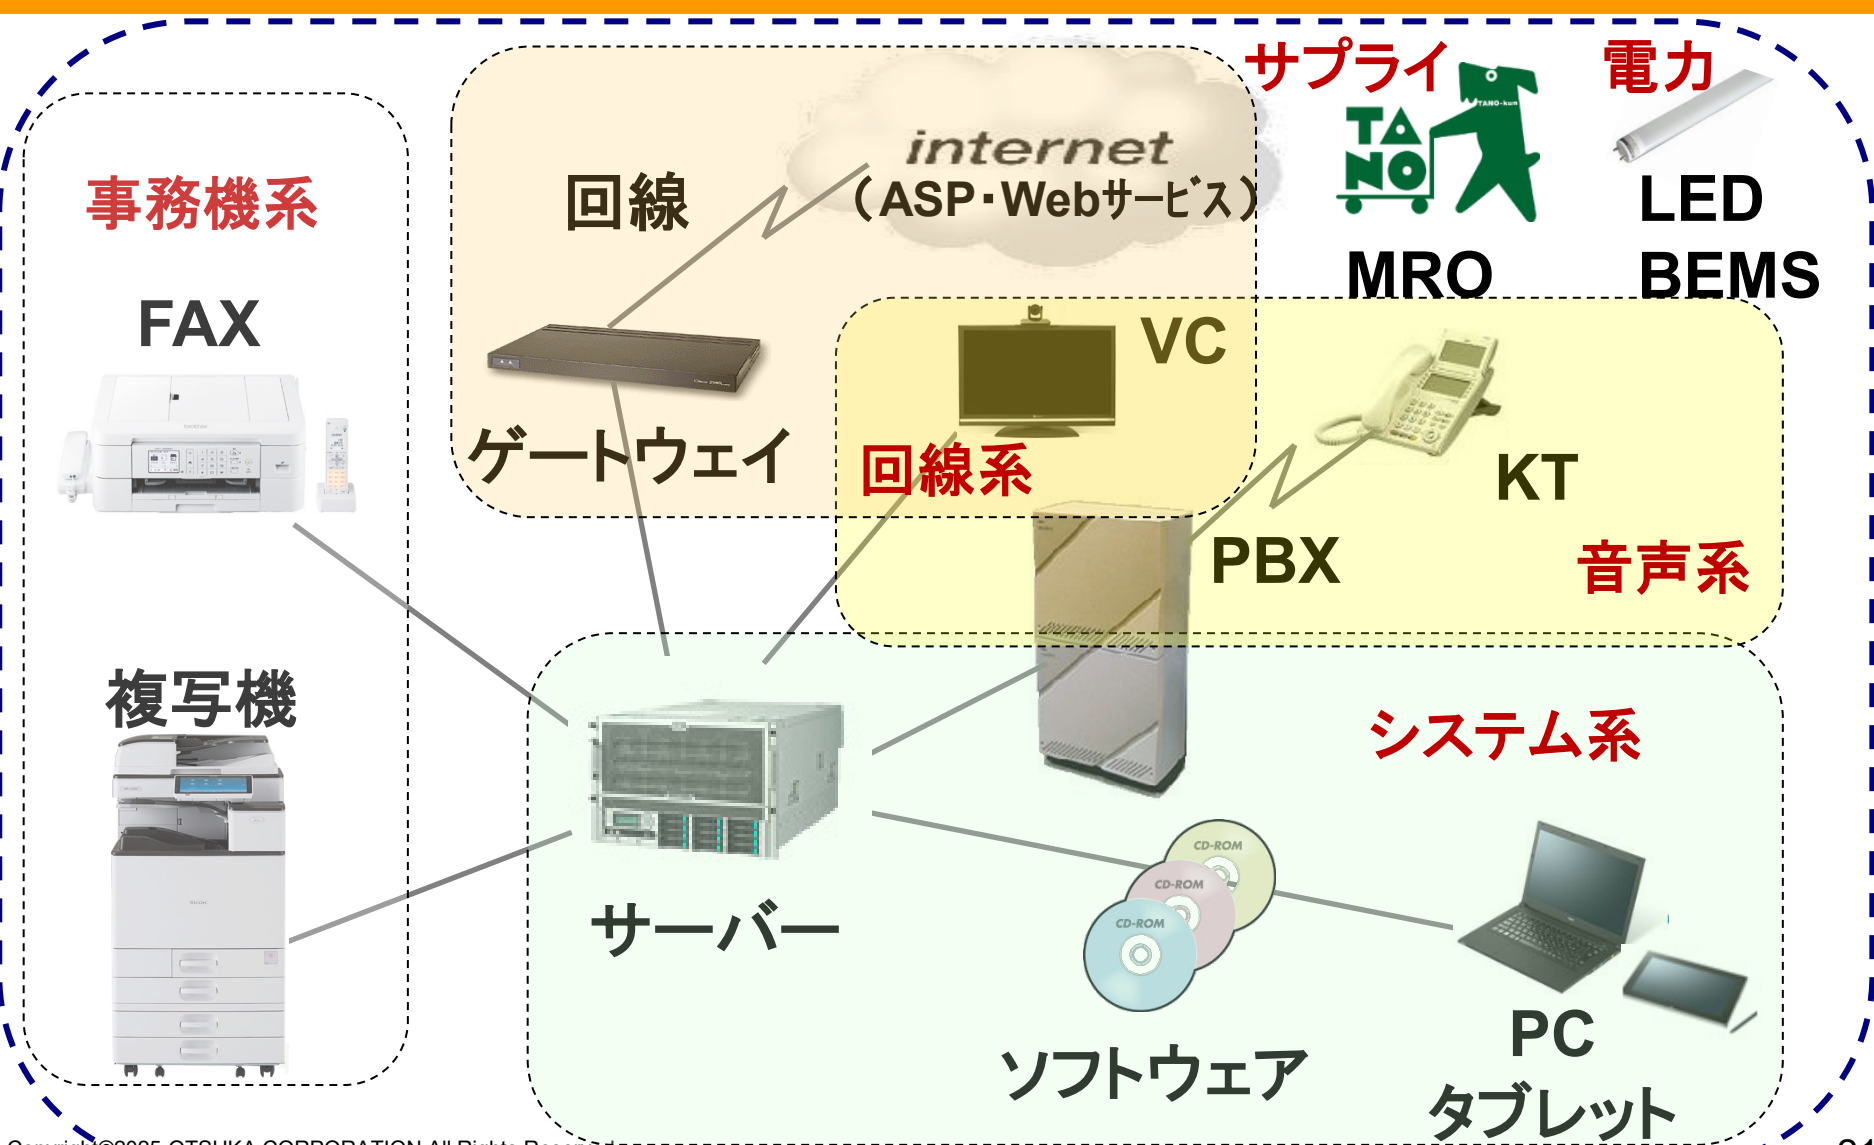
事務機系

FAX

複写機

回線

internet
（ASP･Webｻｰﾋﾞｽ）

ゲートウェイ

サプライ

TA NO

TANO-kun

MRO

電力

LED
BEMS

VC

回線系

KT

PBX

音声系

システム系

サーバー

CD-ROM
CD-ROM
CD-ROM

ソフトウェア

PC
タブレット

Copyright©2025 OTSUKA CORPORATION All Rights Reserved.